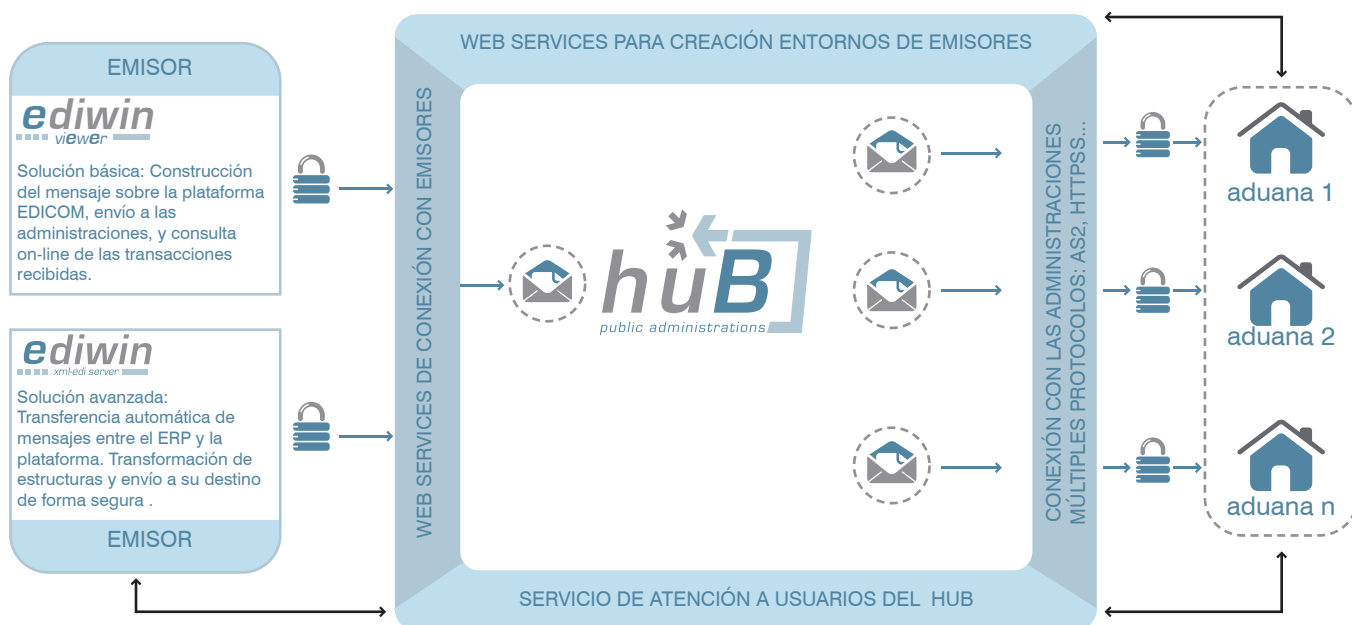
EMISOR

ediwin
viewer

Solución básica: Construcción del mensaje sobre la plataforma EDICOM, envío a las administraciones, y consulta on-line de las transacciones recibidas.

ediwin
xml-edi server

Solución avanzada: Transferencia automática de mensajes entre el ERP y la plataforma. Transformación de estructuras y envío a su destino de forma segura .

EMISOR

WEB SERVICES PARA CREACIÓN ENTORNOS DE EMISORES

WEB SERVICES DE CONEXIÓN CON EMISORES

huB
public administrations

CONEXIÓN CON LAS ADMINISTRACIONES
MÚLTIPLES PROTOCOLOS: AS2, HTTPSS...

SERVICIO DE ATENCIÓN A USUARIOS DEL HUB

aduana 1

aduana 2

aduana n